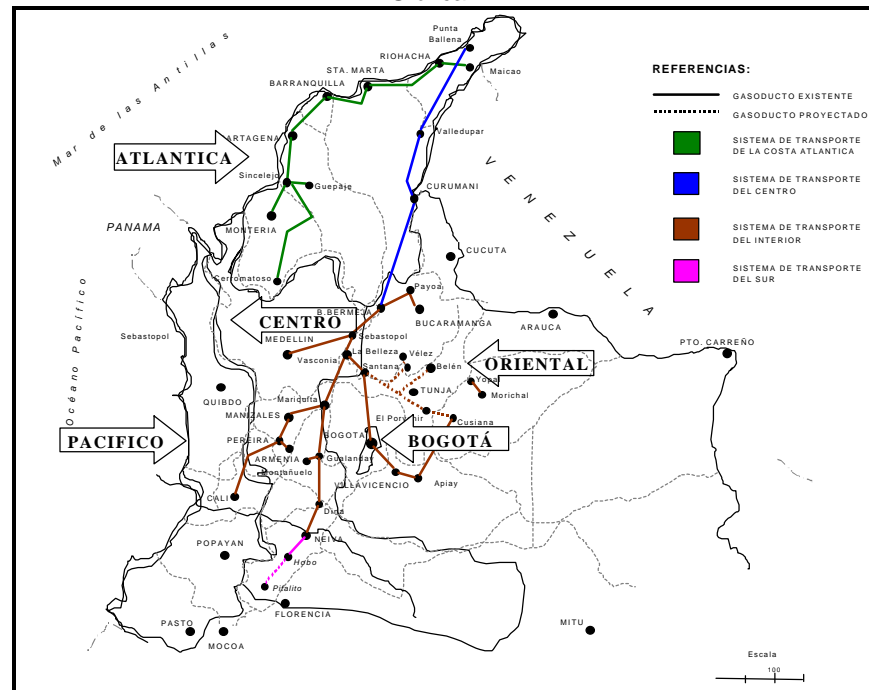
Punta Ballena

RIOHACHA

Maicao

STA. MARTA

BARRANQUILLA

Mar de las Antillas

ARTAGENA

Valledupar

ATLANTICA

Sincelejo

Guepaje

CURUMANI

MONTERIA

PANAMA

CUCUTA

Cerromatoso

V E N E Z U E L A

Payoa

B.BERMEJA

CENTRO

BUCARAMANGA

ARAUCA

Sebastopol

MEDELLIN

Sebastopol

PTO. CARREÑO

Océano Pacifico

La Belleza

Vélez

ORIENTAL

Vasconia

Santana

Belén

Yopal

TUNJA

Morichal

QUIBDO

Mariquita

MANIZALES

El Porvenir

Cusiana

PACIFICO

BOGOTA

BOGOTÁ

PEREIRA

ARMENIA

Gualanday

Montañuelo

Apiay

VILLAVICENCIO

CALI

Dina

POPAYAN

NEIVA

Hobo

Pitalito

FLORENCIA

PASTO

MOCOA

MITU

REFERENCIAS:

GASODUCTO EXISTENTE

GASODUCTO PROYECTADO

SISTEMA DE TRANSPORTE DE LA COSTA ATLANTICA

SISTEMA DE TRANSPORTE DEL CENTRO

SISTEMA DE TRANSPORTE DEL INTERIOR

SISTEMA DE TRANSPORTE DEL SUR

Escala

100